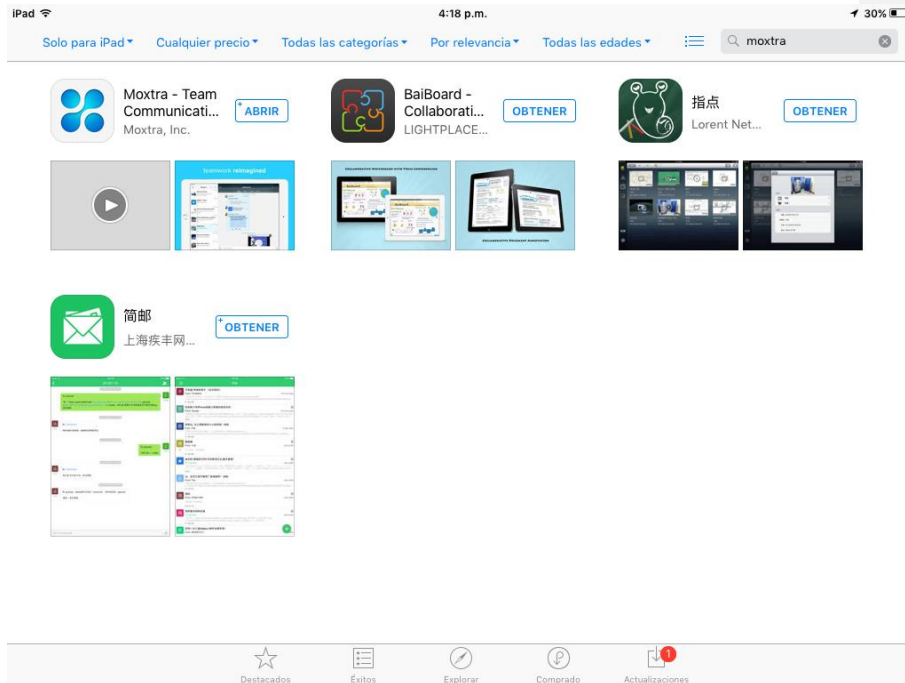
iPad 4:18 p.m. 30%

Solo para iPad ▾ Cualquier precio ▾ Todas las categorías ▾ Por relevancia ▾ Todas las edades ▾ moxtra

Moxtra - Team Communicati... Moxtra, Inc. ABRIR

BaiBoard - Collaborati... LIGHTPLACE... OBTENER

指点 Lorent Net... OBTENER

teamwork reimagined

简邮 上海疾丰网... OBTENER

Destacados Éxitos Explorar Comprado Actualizaciones 1